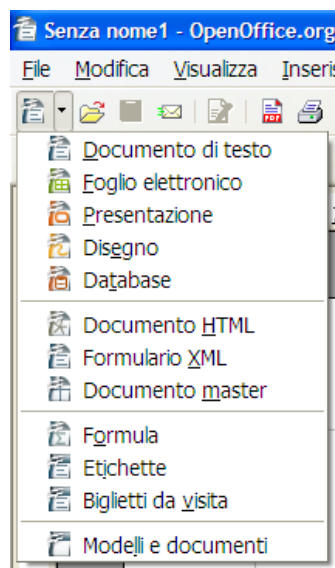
Senza nome1 - OpenOffice.org

File Modifica Visualizza Inseris

Documento di testo
Foglio elettronico
Presentazione
Disegno
Database
Documento HTML
Formulario XML
Documento master
Formula
Etichette
Biglietti da visita
Modelli e documenti